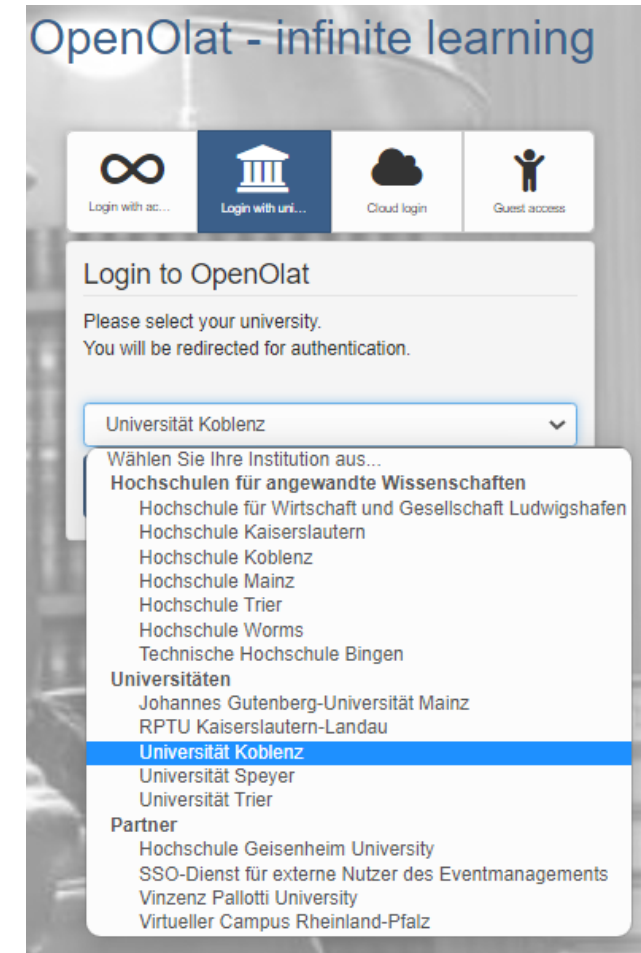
OpenOlat - infinite learning

Login with ac...
Login with uni...
Cloud login
Guest access

Login to OpenOlat

Please select your university.
You will be redirected for authentication.

Universität Koblenz

Wählen Sie Ihre Institution aus...
Hochschulen für angewandte Wissenschaften
Hochschule für Wirtschaft und Gesellschaft Ludwigshafen
Hochschule Kaiserslautern
Hochschule Koblenz
Hochschule Mainz
Hochschule Trier
Hochschule Worms
Technische Hochschule Bingen
Universitäten
Johannes Gutenberg-Universität Mainz
RPTU Kaiserslautern-Landau
Universität Koblenz
Universität Speyer
Universität Trier
Partner
Hochschule Geisenheim University
SSO-Dienst für externe Nutzer des Eventmanagements
Vinzenz Pallotti University
Virtueller Campus Rheinland-Pfalz